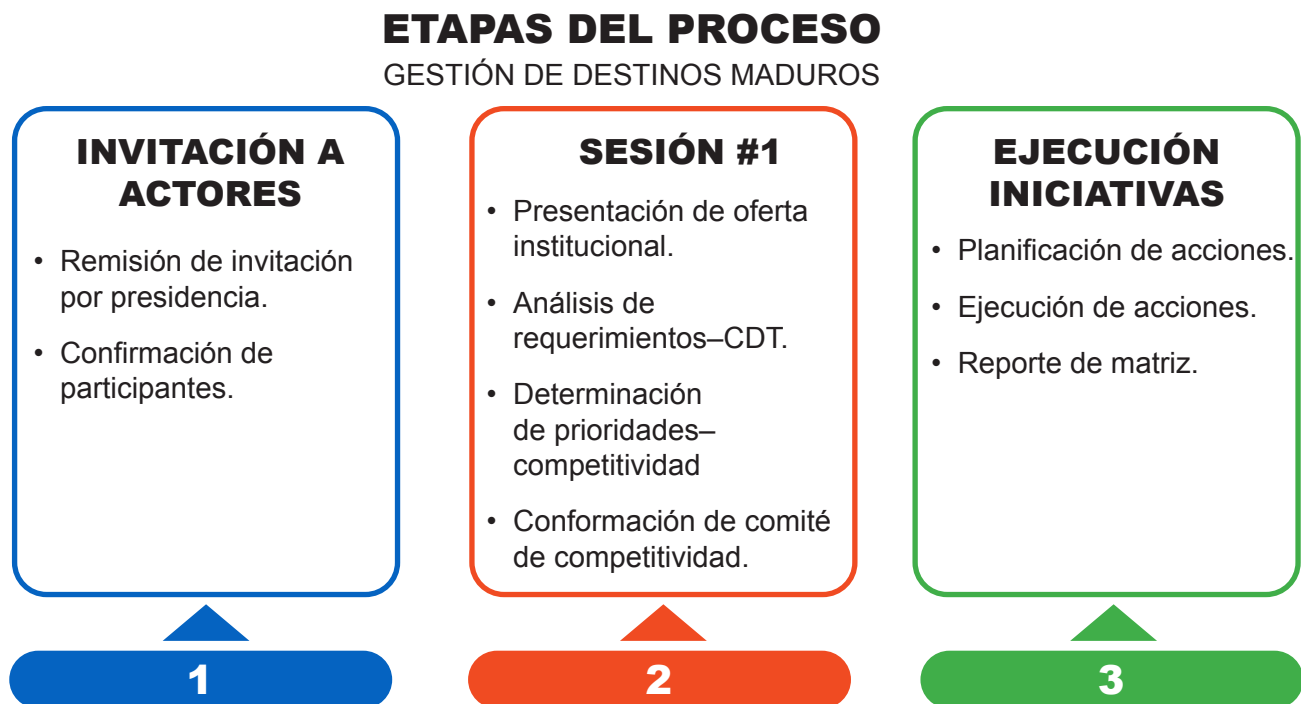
ETAPAS DEL PROCESO
GESTIÓN DE DESTINOS MADUROS

INVITACIÓN A ACTORES

• Remisión de invitación por presidencia.
• Confirmación de participantes.

1

SESIÓN #1

• Presentación de oferta institucional.
• Análisis de requerimientos–CDT.
• Determinación de prioridades–competitividad
• Conformación de comité de competitividad.

2

EJECUCIÓN INICIATIVAS

• Planificación de acciones.
• Ejecución de acciones.
• Reporte de matriz.

3